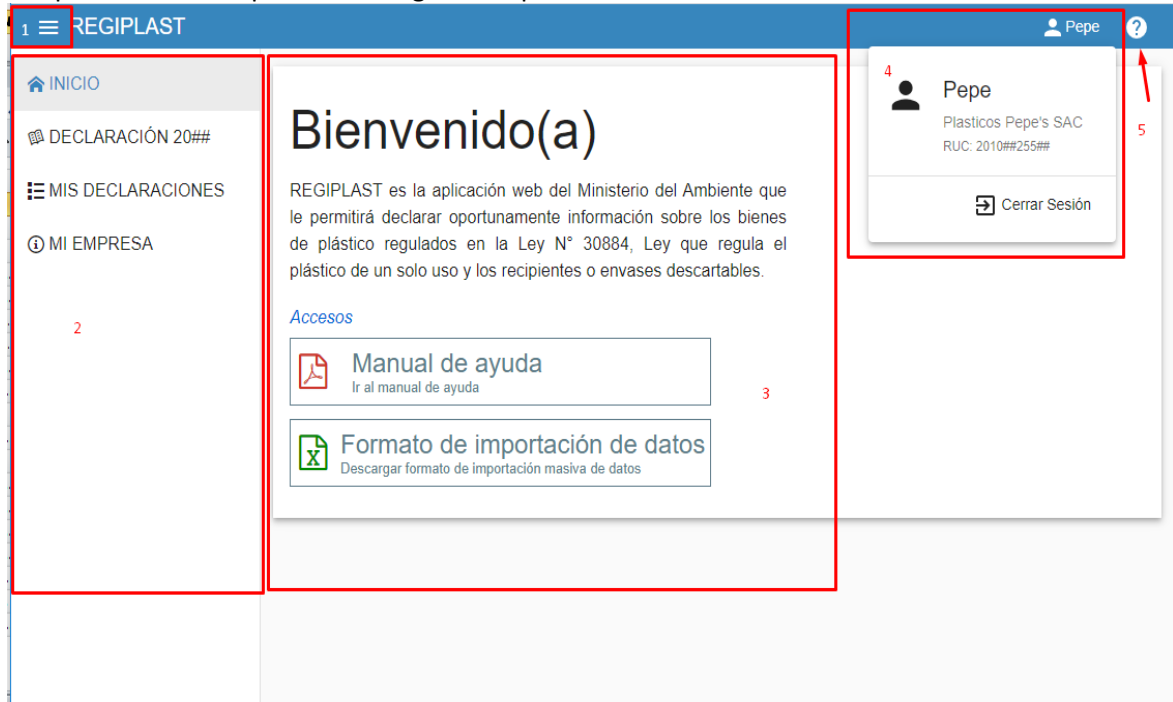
1 REGIPLAST

Pepe

INICIO

DECLARACIÓN 20##

MIS DECLARACIONES

MI EMPRESA

2

Bienvenido(a)

REGIPLAST es la aplicación web del Ministerio del Ambiente que le permitirá declarar oportunamente información sobre los bienes de plástico regulados en la Ley N° 30884, Ley que regula el plástico de un solo uso y los recipientes o envases descartables.

Accesos

Manual de ayuda
Ir al manual de ayuda

Formato de importación de datos
Descargar formato de importación masiva de datos

3

4

Pepe

Plasticos Pepe's SAC

RUC: 2010##255##

Cerrar Sesión

5